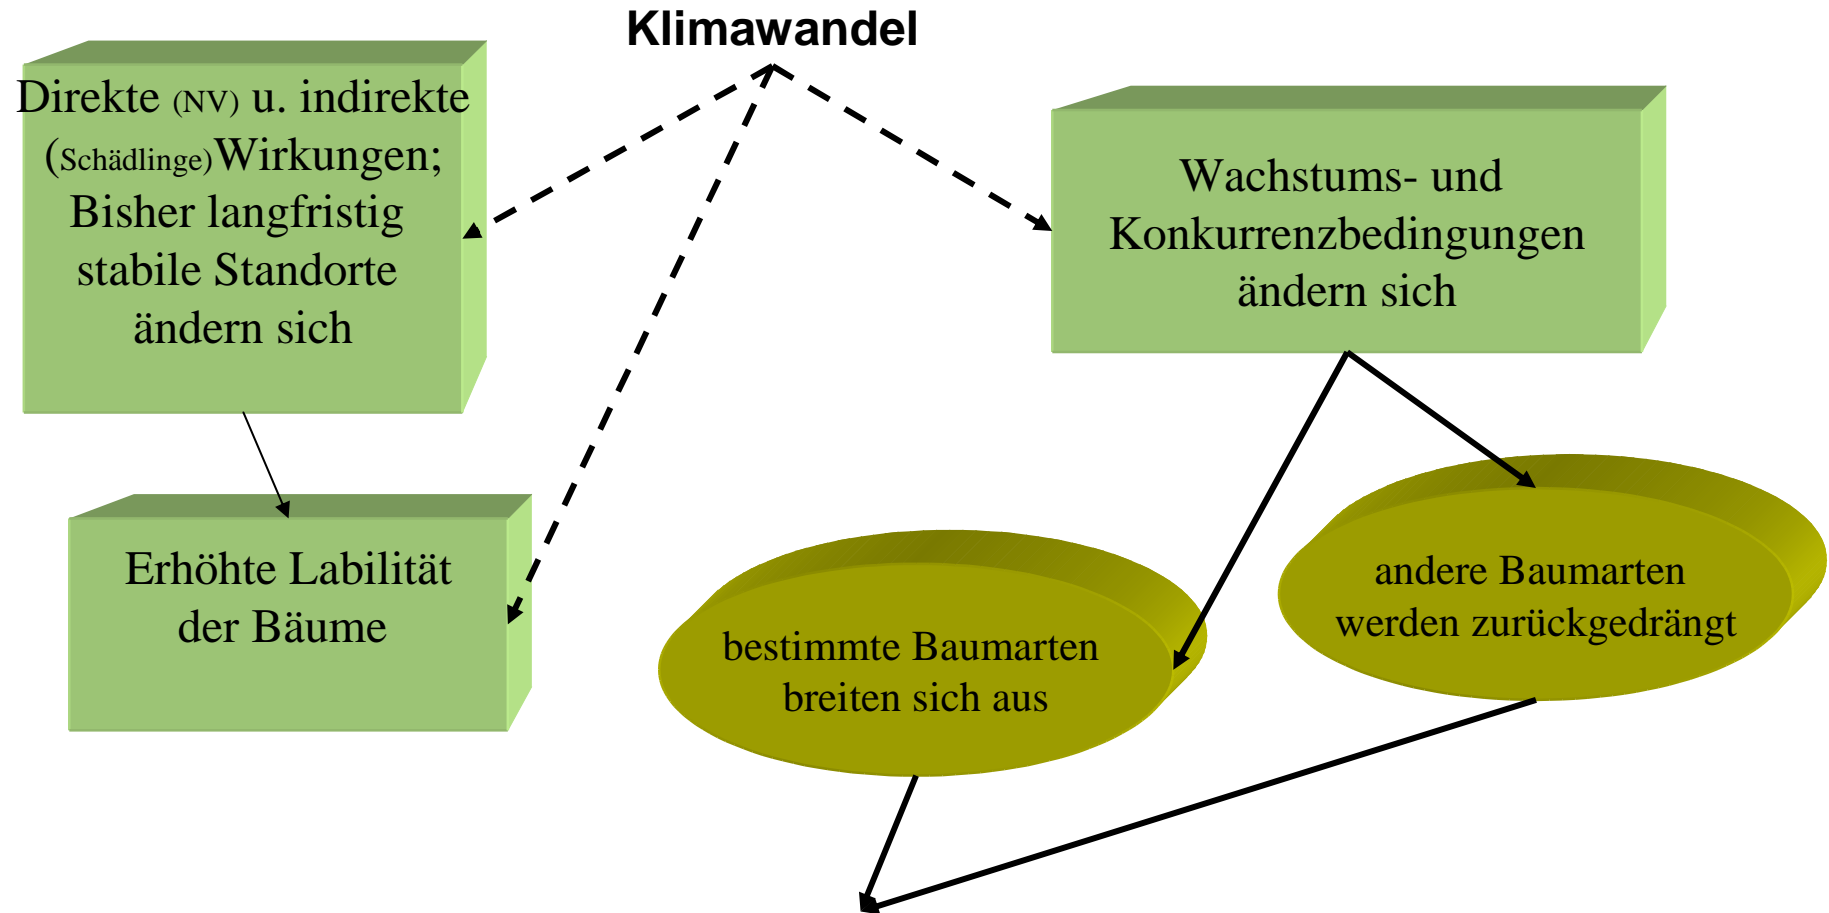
Klimawandel

Direkte (NV) u. indirekte (Schädlinge)Wirkungen; Bisher langfristig stabile Standorte ändern sich

Wachstums- und Konkurrenzbedingungen ändern sich

Erhöhte Labilität der Bäume

bestimmte Baumarten breiten sich aus

andere Baumarten werden zurückgedrängt